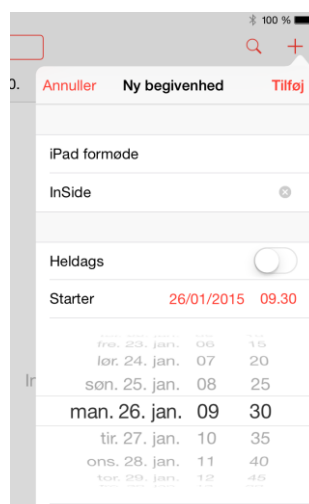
100 %

Annuller Ny begivenhed Tilføj

iPad formøde

InSide

Heldags

Starter 26/01/2015 09.30

fre. 23. jan. 06 15
lør. 24. jan. 07 20
søn. 25. jan. 08 25
man. 26. jan. 09 30
tir. 27. jan. 10 35
ons. 28. jan. 11 40
tor. 29. jan. 12 45